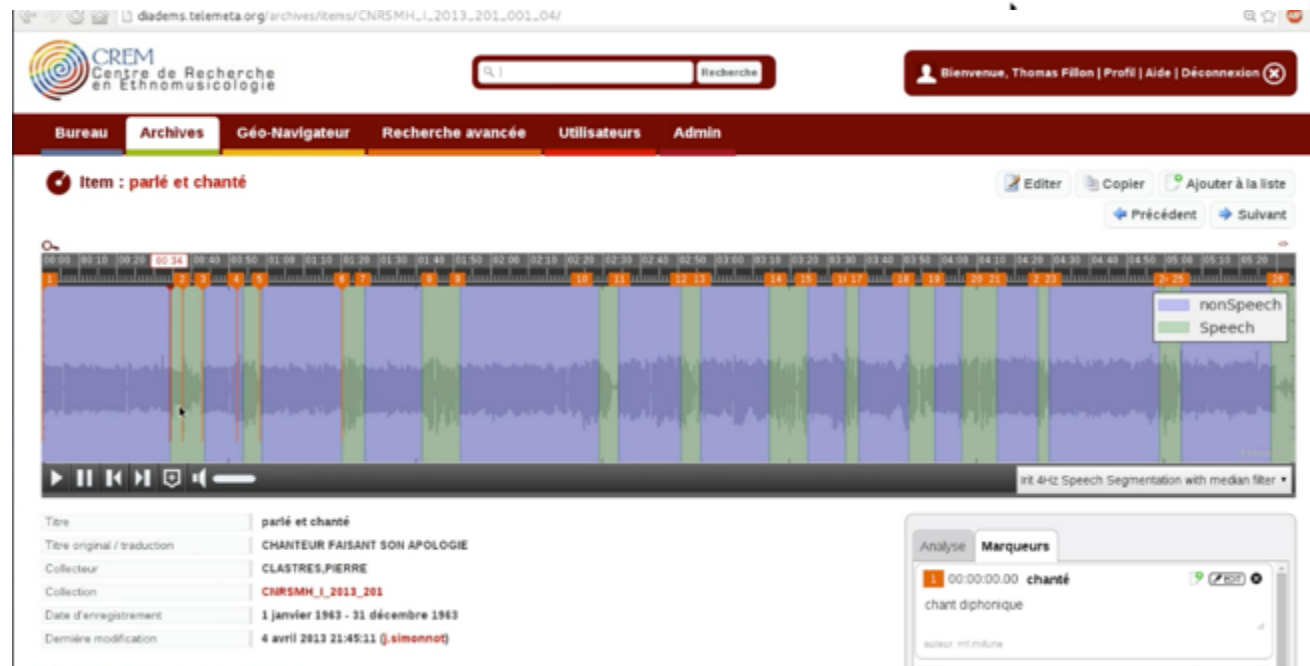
diadems.telemeta.org/archives/items/CNRSMH_I_2013_201_001_04/

CREM
Centre de Recherche en Ethnomusicologie

Recherche

Bienvenue, Thomas Fillon | Profil | Aide | Déconnexion

Bureau
Archives
Géo-Navigateur
Recherche avancée
Utilisateurs
Admin

Item : parlé et chanté

Editer
Copier
Ajouter à la liste
Précédent
Suivant

00:00 00:10 00:20 00:34 00:40 00:50 01:00 01:10 01:20 01:30 01:40 01:50 02:00 02:10 02:20 02:30 02:40 02:50 03:00 03:10 03:20 03:30 03:40 03:50 04:00 04:10 04:20 04:30 04:40 04:50 05:00 05:10 05:20

1 2 3 4 5 6 7 8 9 10 11 12 13 14 15 16 17 18 19 20 21 22 23 24 25 26

nonSpeech
Speech

Irit 4Hz Speech Segmentation with median filter

| | |
|---|---|
| Titre | parlé et chanté |
| Titre original / traduction | CHANTEUR FAISANT SON APOLOGIE |
| Collecteur | CLASTRES,PIERRE |
| Collection | CNRSMH_I_2013_201 |
| Date d'enregistrement | 1 janvier 1963 - 31 décembre 1963 |
| Dernière modification | 4 avril 2013 21:45:11 (j.simonnot) |

Analyse
Marqueurs

1 00:00:00.00 chanté
EDIT
chant diphonique
auteur: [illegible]